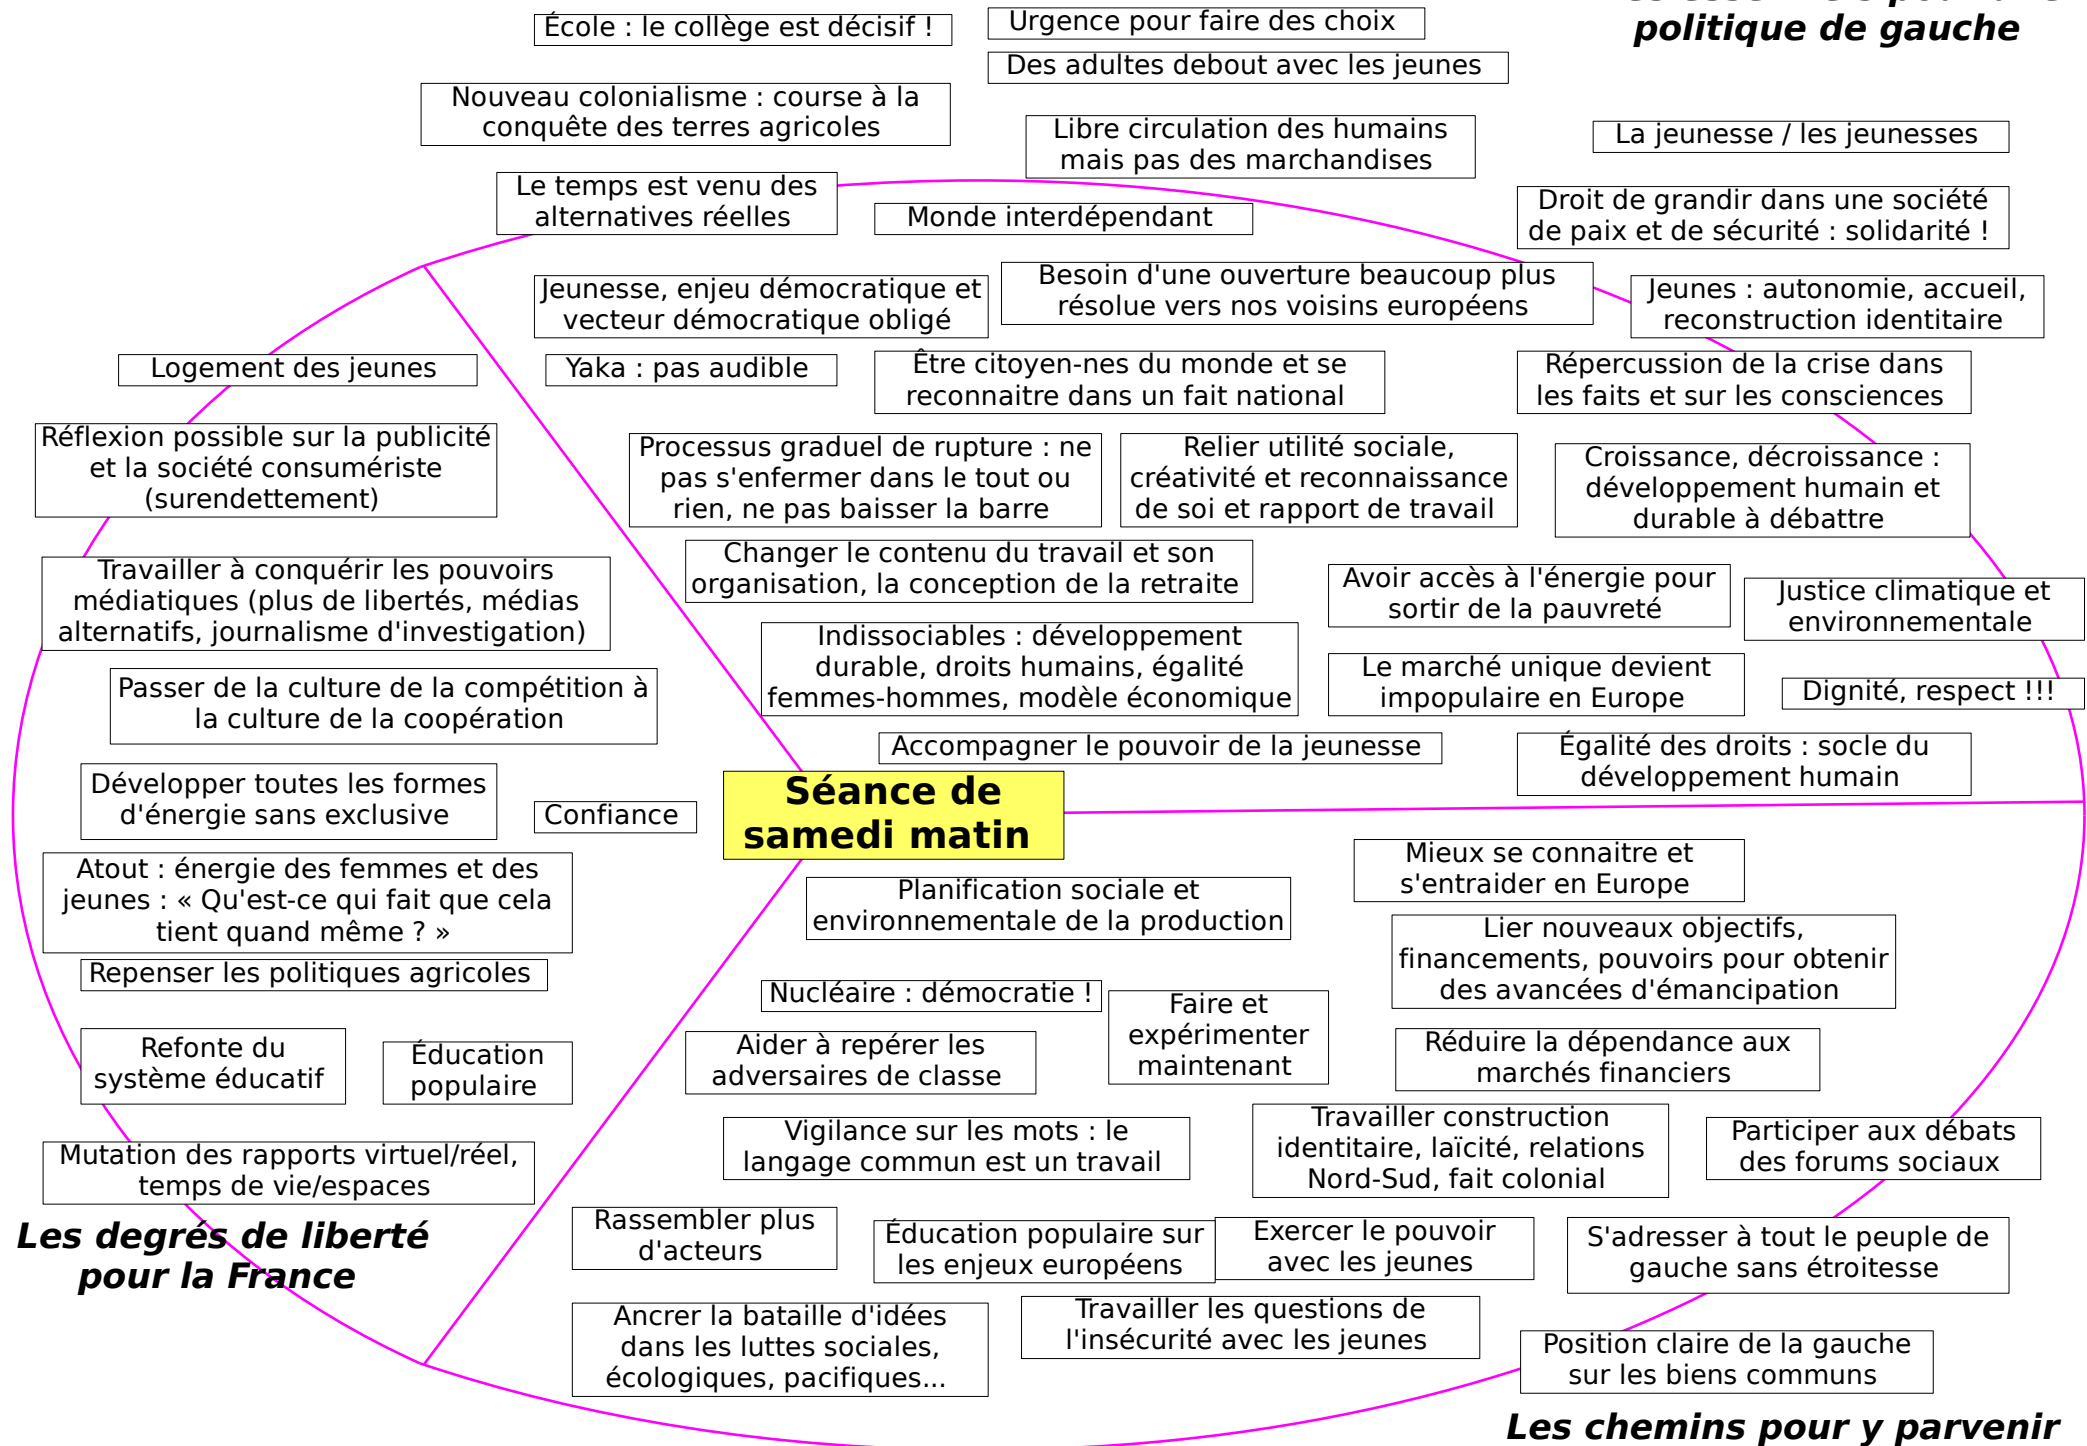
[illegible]
politique de gauche

École : le collège est décisif !

Urgence pour faire des choix

Des adultes debout avec les jeunes

Nouveau colonialisme : course à la conquête des terres agricoles

Libre circulation des humains mais pas des marchandises

La jeunesse / les jeunesses

Le temps est venu des alternatives réelles

Monde interdépendant

Droit de grandir dans une société de paix et de sécurité : solidarité !

Jeunesse, enjeu démocratique et vecteur démocratique obligé

Besoin d'une ouverture beaucoup plus résolue vers nos voisins européens

Jeunes : autonomie, accueil, reconstruction identitaire

Logement des jeunes

Yaka : pas audible

Être citoyen-nes du monde et se reconnaitre dans un fait national

Répercussion de la crise dans les faits et sur les consciences

Réflexion possible sur la publicité et la société consumériste (surendettement)

Processus graduel de rupture : ne pas s'enfermer dans le tout ou rien, ne pas baisser la barre

Relier utilité sociale, créativité et reconnaissance de soi et rapport de travail

Croissance, décroissance : développement humain et durable à débattre

Travailler à conquérir les pouvoirs médiatiques (plus de libertés, médias alternatifs, journalisme d'investigation)

Changer le contenu du travail et son organisation, la conception de la retraite

Avoir accès à l'énergie pour sortir de la pauvreté

Justice climatique et environnementale

Indissociables : développement durable, droits humains, égalité femmes-hommes, modèle économique

Passer de la culture de la compétition à la culture de la coopération

Le marché unique devient impopulaire en Europe

Dignité, respect !!!

Accompagner le pouvoir de la jeunesse

Égalité des droits : socle du développement humain

Développer toutes les formes d'énergie sans exclusive

Confiance

Séance de samedi matin

Mieux se connaitre et s'entraider en Europe

Atout : énergie des femmes et des jeunes : « Qu'est-ce qui fait que cela tient quand même ? »

Planification sociale et environnementale de la production

Lier nouveaux objectifs, financements, pouvoirs pour obtenir des avancées d'émancipation

Repenser les politiques agricoles

Nucléaire : démocratie !

Faire et expérimenter maintenant

Refonte du système éducatif

Éducation populaire

Aider à repérer les adversaires de classe

Réduire la dépendance aux marchés financiers

Travailler construction identitaire, laïcité, relations Nord-Sud, fait colonial

Vigilance sur les mots : le langage commun est un travail

Participer aux débats des forums sociaux

Mutation des rapports virtuel/réel, temps de vie/espaces

Les degrés de liberté pour la France

Rassembler plus d'acteurs

Éducation populaire sur les enjeux européens

Exercer le pouvoir avec les jeunes

S'adresser à tout le peuple de gauche sans étroitesse

Ancrer la bataille d'idées dans les luttes sociales, écologiques, pacifiques...

Travailler les questions de l'insécurité avec les jeunes

Position claire de la gauche sur les biens communs

Les chemins pour y parvenir